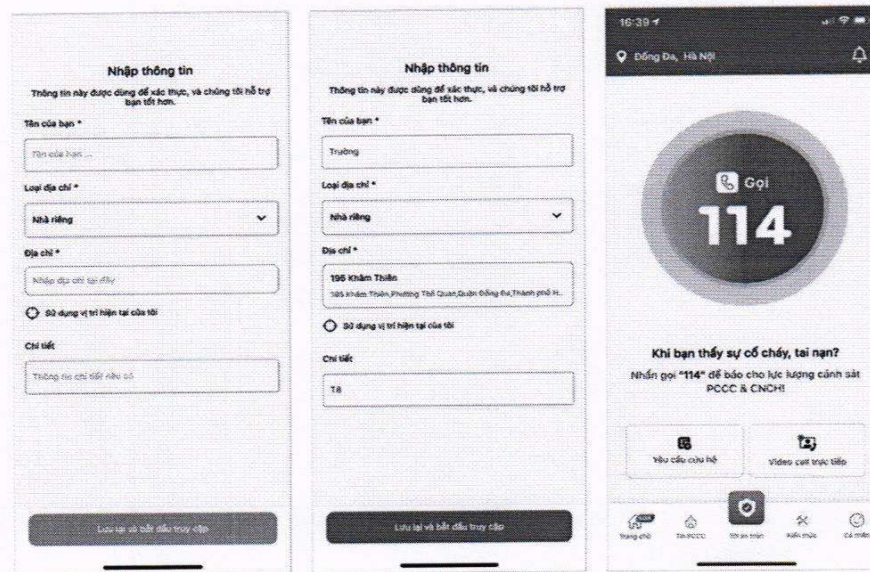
Nhập thông tin

Thông tin này được dùng để xác thực, và chúng tôi hỗ trợ bạn tốt hơn.

Tên của bạn *

Tên của bạn ...

Loại địa chỉ *

Nhà riêng

Địa chỉ *

Nhập địa chỉ tại đây

Sử dụng vị trí hiện tại của tôi

Chi tiết

Thông tin chi tiết nếu có

Lưu lại và bắt đầu truy cập

Nhập thông tin

Thông tin này được dùng để xác thực, và chúng tôi hỗ trợ bạn tốt hơn.

Tên của bạn *

Trường

Loại địa chỉ *

Nhà riêng

Địa chỉ *

195 Khâm Thiên

195 Khâm Thiên,Phường Thổ Quan,Quận Đống Đa,Thành phố H...

Sử dụng vị trí hiện tại của tôi

Chi tiết

T8

Lưu lại và bắt đầu truy cập

16:39

Đống Đa, Hà Nội

Gọi

114

Khi bạn thấy sự cố cháy, tai nạn?

Nhấn gọi "114" để báo cho lực lượng cảnh sát PCCC & CNCH!

Yêu cầu cứu hộ

Video call trực tiếp

Trang chủ

Tin PCCC

Tôi an toàn

Kiến thức

Cá nhân